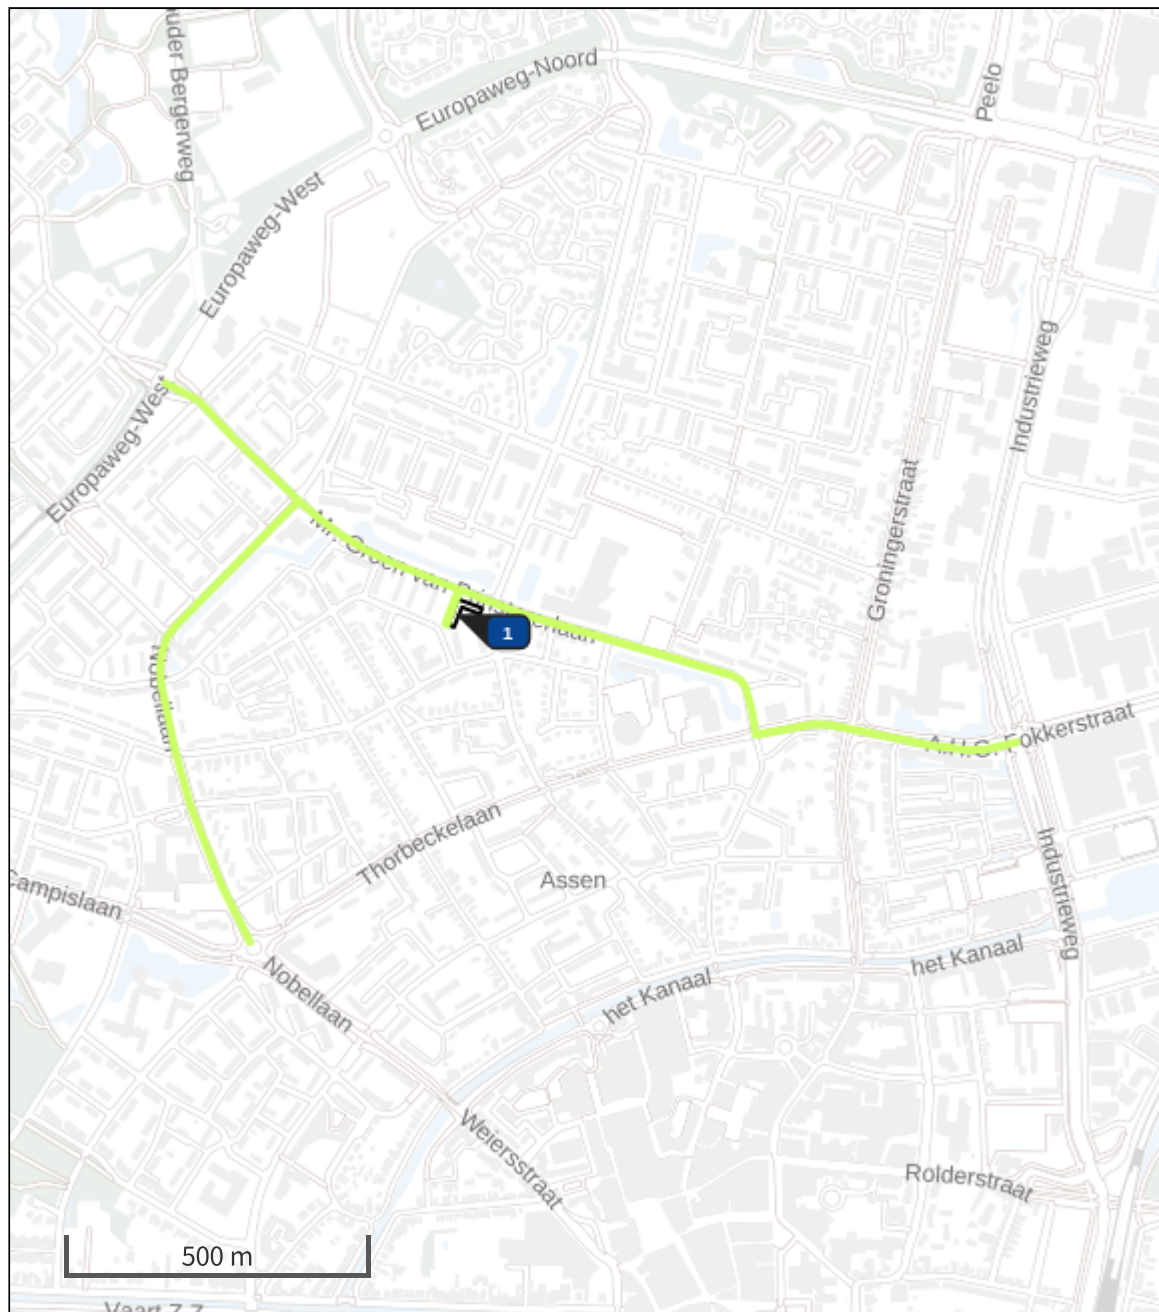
uder Bergerweg
Europaweg-Noord
Peelo
Europaweg-West
Europaweg-West
Industrieweg
Mr. Groen van Prinstererlaan
1
Groningerstraat
Nobellaan
A.H.G. Fokkerstraat
Thorbeckelaan
Assen
Campislaan
Industrieweg
het Kanaal
het Kanaal
Nobellaan
Weiersstraat
Rolderstraat
500 m
Vaart Z.Z.